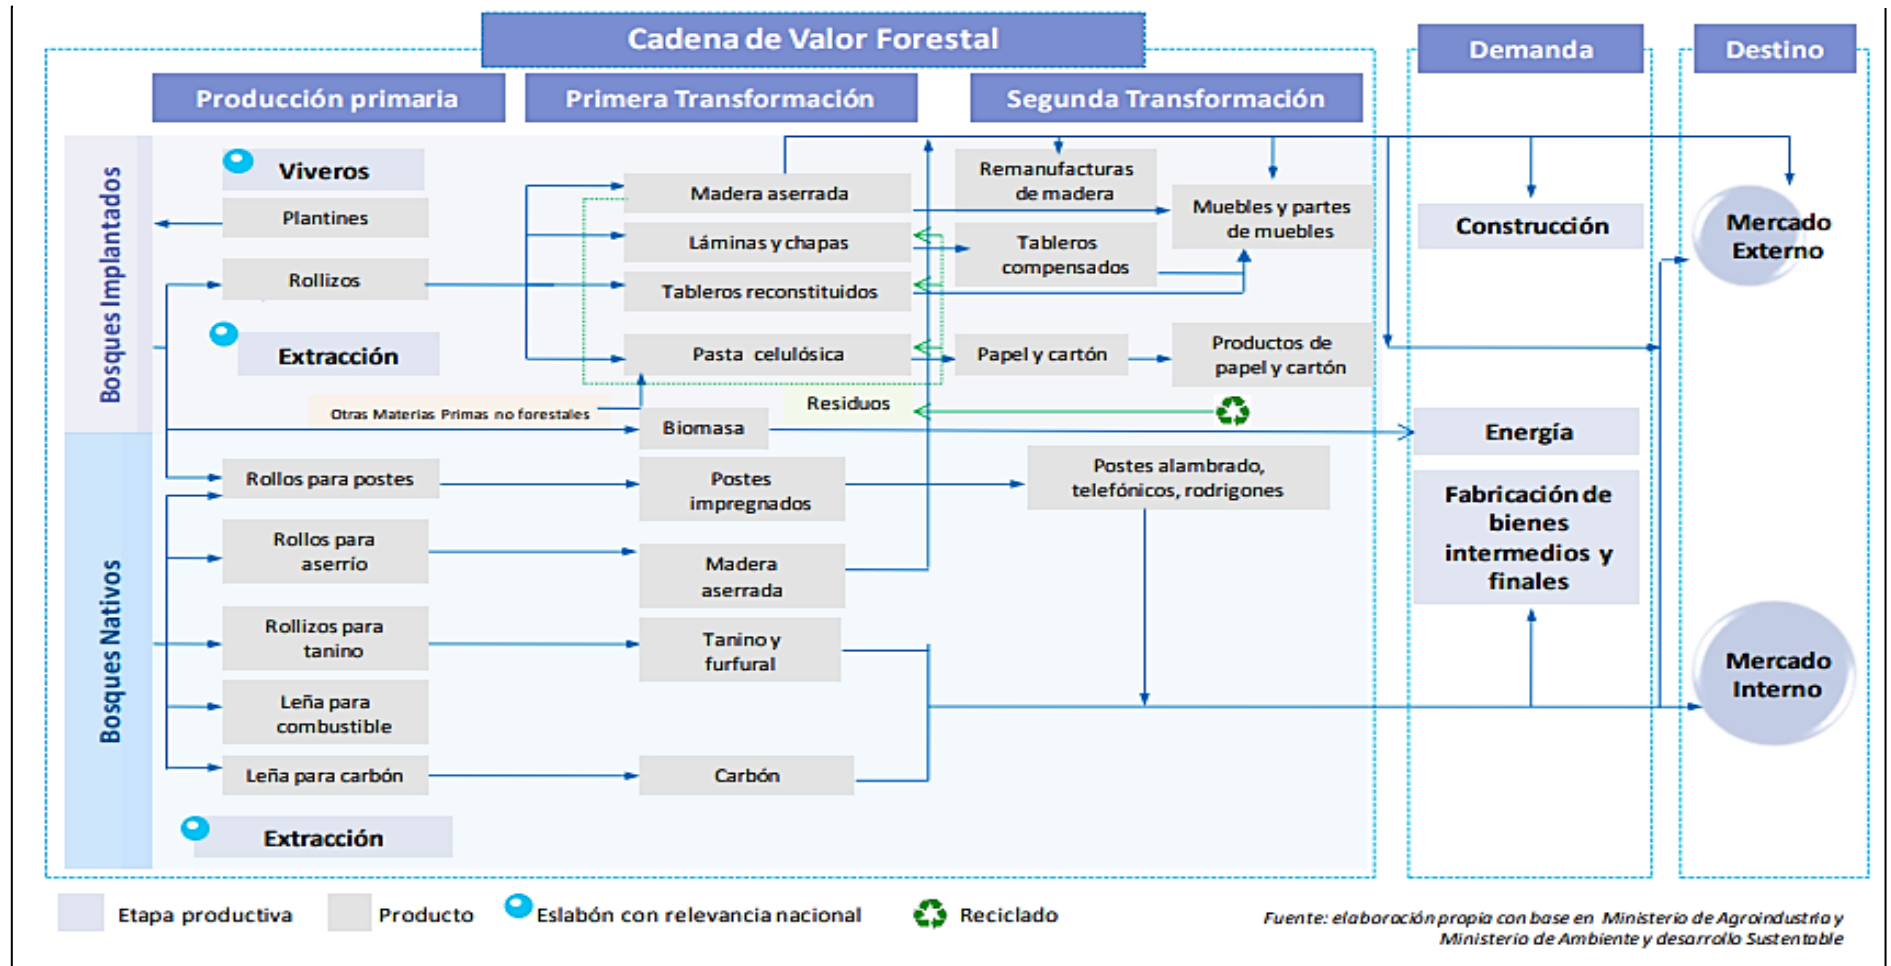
Cadena de Valor Forestal

Demanda

Destino

Producción primaria

Primera Transformación

Segunda Transformación

Bosques Implantados

Viveros

Plantines

Rollizos

Extracción

Madera aserrada

Láminas y chapas

Tableros reconstituidos

Pasta celulósica

Remanufacturas de madera

Tableros compensados

Muebles y partes de muebles

Papel y cartón

Productos de papel y cartón

Construcción

Mercado Externo

Otras Materias Primas no forestales

Residuos

Biomasa

Energía

Bosques Nativos

Rollos para postes

Postes impregnados

Postes alambrado, telefónicos, rodrigones

Fabricación de bienes intermedios y finales

Rollos para aserrío

Madera aserrada

Rollizos para tanino

Tanino y furfural

Mercado Interno

Leña para combustible

Leña para carbón

Carbón

Extracción

Etapa productiva

Producto

Eslabón con relevancia nacional

Reciclado

Fuente: elaboración propia con base en Ministerio de Agroindustria y Ministerio de Ambiente y desarrollo Sustentable